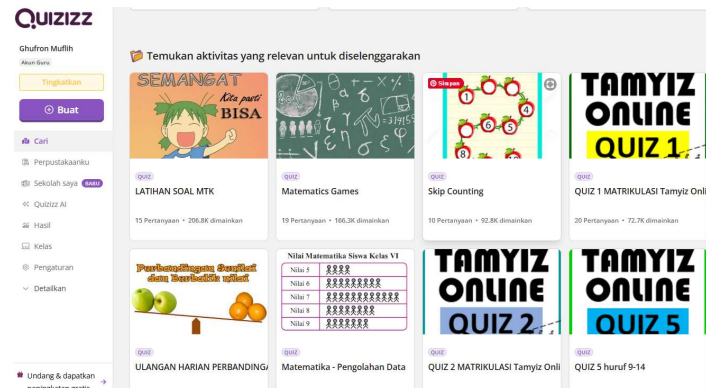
QUIZIZZ

Ghufron Muflih
Akun Guru

Tingkatkan

⊕ Buat

Cari
Perpustakaanku
Sekolah saya BARU
Quizizz AI
Hasil
Kelas
Pengaturan
Detailkan

Undang & dapatkan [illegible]

Temukan aktivitas yang relevan untuk diselenggarakan

SEMANGAT
Kita pasti
BISA
QUIZ
LATIHAN SOAL MTK
15 Pertanyaan • 206.8K dimainkan

QUIZ
Matematics Games
19 Pertanyaan • 166.3K dimainkan

Simpan
2
4
5
6
8
QUIZ
Skip Counting
10 Pertanyaan • 92.8K dimainkan

TAMYIZ
ONLINE
QUIZ 1
QUIZ
QUIZ 1 MATRIKULASI Tamyiz Onli
20 Pertanyaan • 72.7K dimainkan

Perbandingan Senilai dan Berbalik nilai
QUIZ
ULANGAN HARIAN PERBANDINGA

Nilai Matematika Siswa Kelas VI
| Nilai 5 | |
|---|---|
| Nilai 6 | |
| Nilai 7 | |
| Nilai 8 | |
| Nilai 9 | |
QUIZ
Matematika - Pengolahan Data

TAMYIZ
ONLINE
QUIZ 2
QUIZ
QUIZ 2 MATRIKULASI Tamyiz Onli

TAMYIZ
ONLINE
QUIZ 5
QUIZ
QUIZ 5 huruf 9-14